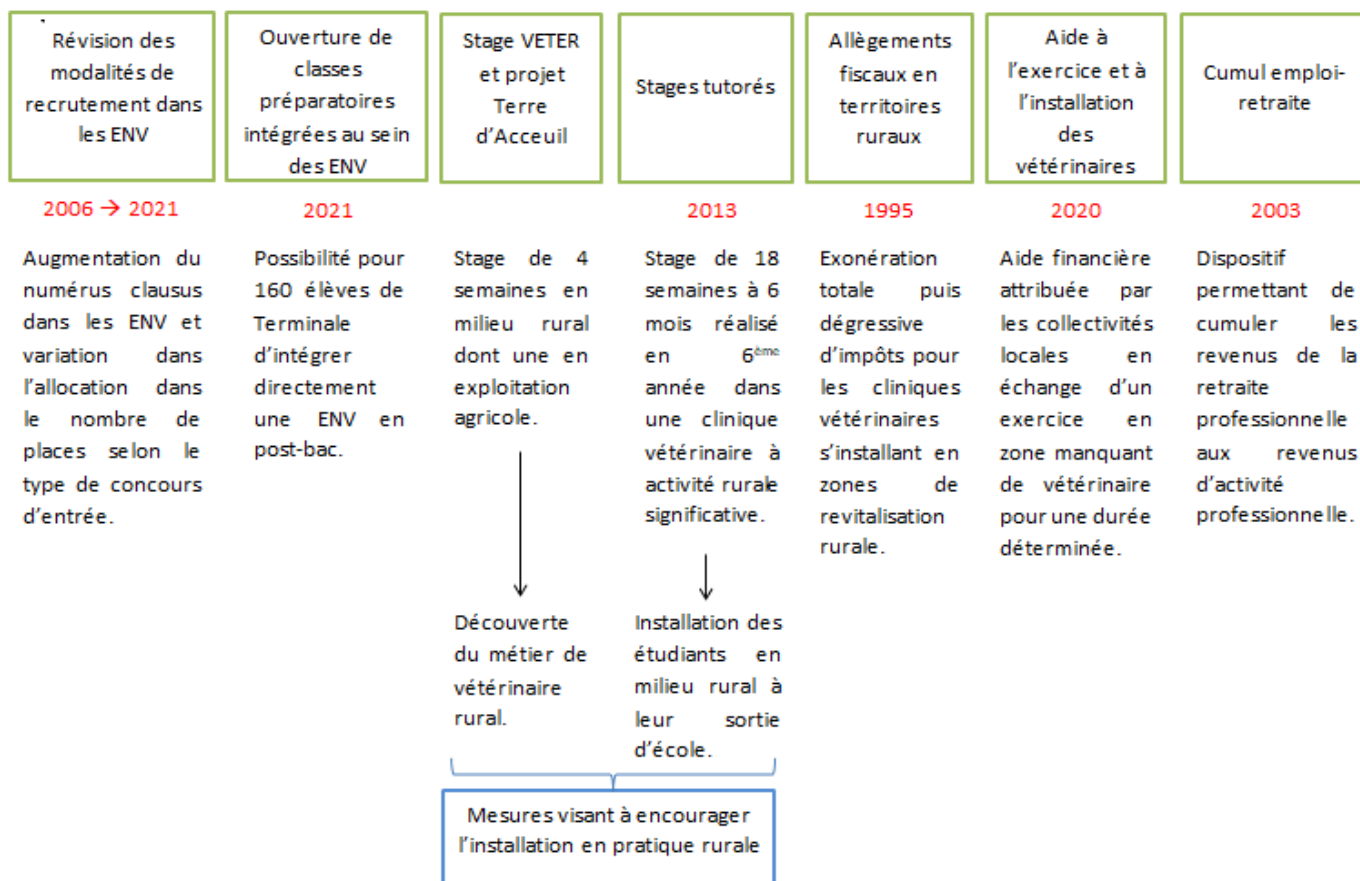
Révision des modalités de recrutement dans les ENV

2006 → 2021

Augmentation du numérus clausus dans les ENV et variation dans l'allocation dans le nombre de places selon le type de concours d'entrée.

Ouverture de classes préparatoires intégrées au sein des ENV

2021

Possibilité pour 160 élèves de Terminale d'intégrer directement une ENV en post-bac.

Stage VETER et projet Terre d'Acceuil

Stage de 4 semaines en milieu rural dont une en exploitation agricole.

Découverte du métier de vétérinaire rural.

Stages tutorés

2013

Stage de 18 semaines à 6 mois réalisé en 6$^{ème}$ année dans une clinique vétérinaire à activité rurale significative.

Installation des étudiants en milieu rural à leur sortie d'école.

Mesures visant à encourager l'installation en pratique rurale

Allègements fiscaux en territoires ruraux

1995

Exonération totale puis dégressive d'impôts pour les cliniques vétérinaires s'installant en zones de revitalisation rurale.

Aide à l'exercice et à l'installation des vétérinaires

2020

Aide financière attribuée par les collectivités locales en échange d'un exercice en zone manquant de vétérinaire pour une durée déterminée.

Cumul emploi-retraite

2003

Dispositif permettant de cumuler les revenus de la retraite professionnelle aux revenus d'activité professionnelle.